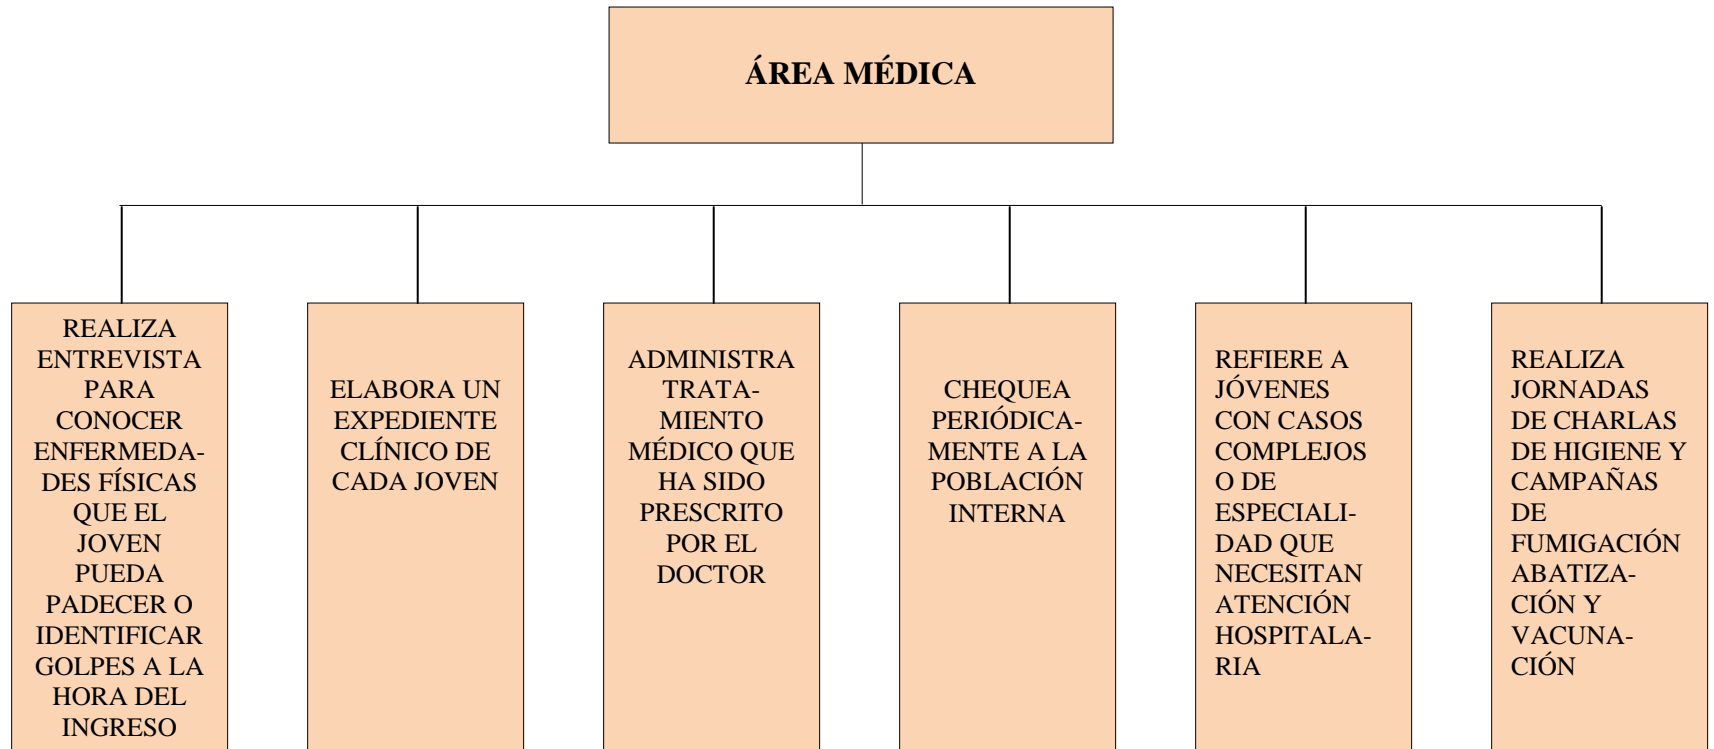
ÁREA MÉDICA

REALIZA ENTREVISTA PARA CONOCER ENFERMEDADES FÍSICAS QUE EL JOVEN PUEDA PADECER O IDENTIFICAR GOLPES A LA HORA DEL INGRESO

ELABORA UN EXPEDIENTE CLÍNICO DE CADA JOVEN

ADMINISTRA TRATAMIENTO MÉDICO QUE HA SIDO PRESCRITO POR EL DOCTOR

CHEQUEA PERIÓDICAMENTE A LA POBLACIÓN INTERNA

REFIERE A JÓVENES CON CASOS COMPLEJOS O DE ESPECIALIDAD QUE NECESITAN ATENCIÓN HOSPITALARIA

REALIZA JORNADAS DE CHARLAS DE HIGIENE Y CAMPAÑAS DE FUMIGACIÓN ABATIZACIÓN Y VACUNACIÓN